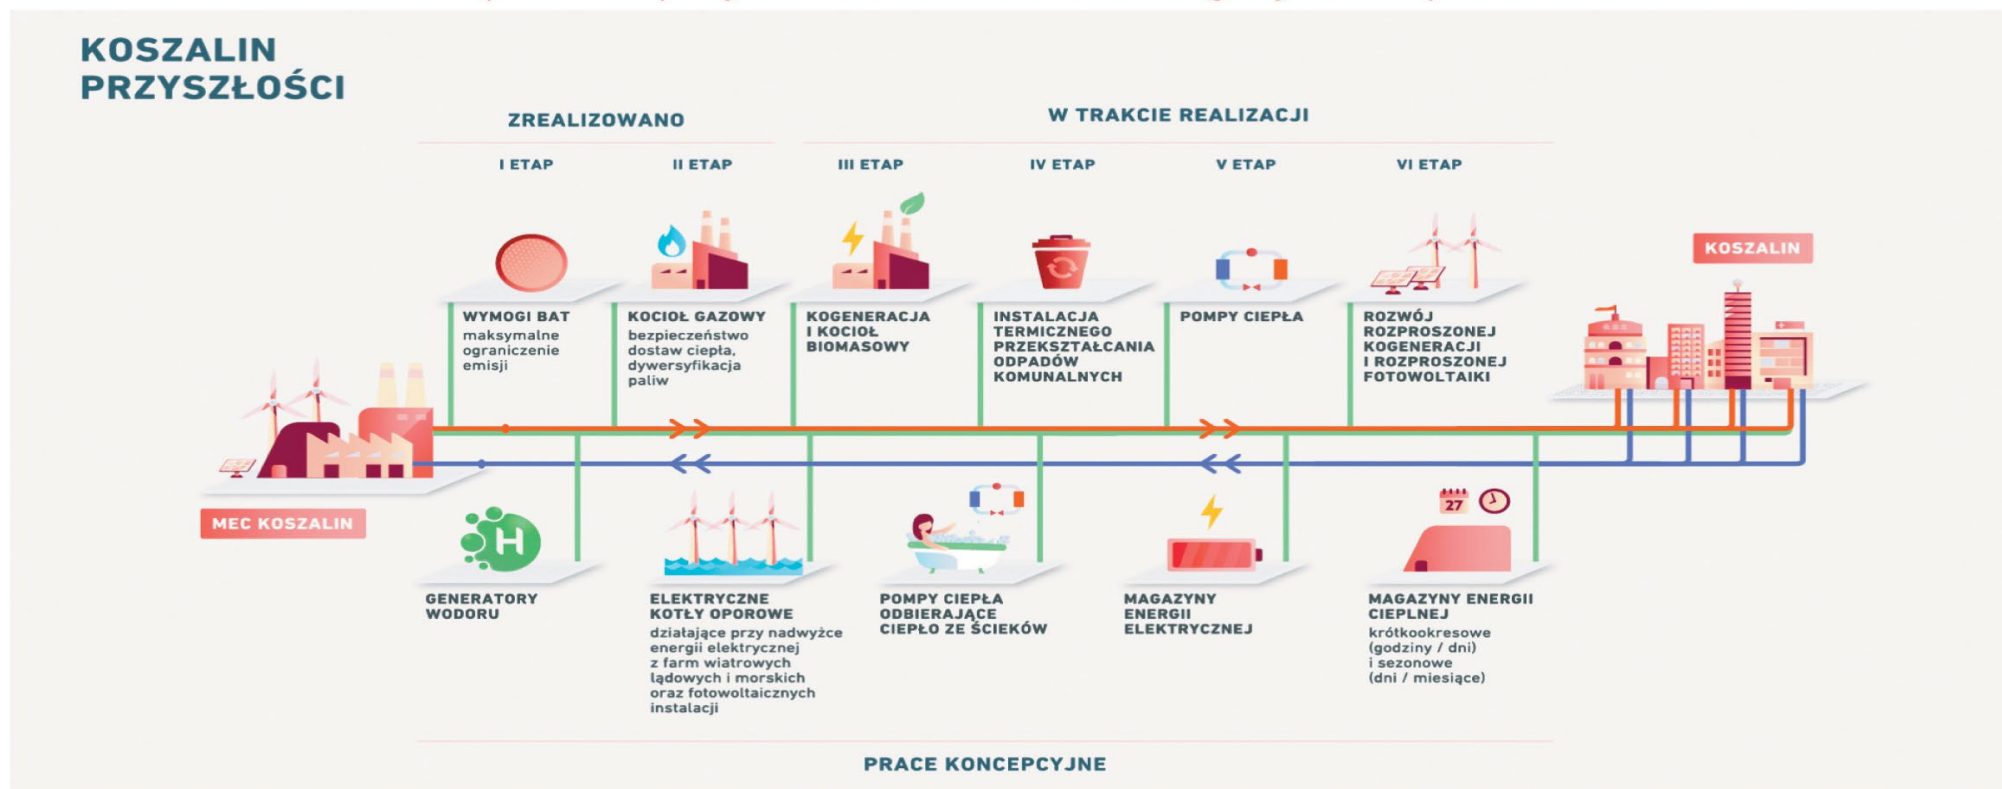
KOSZALIN PRZYSZŁOŚCI

ZREALIZOWANO

W TRAKCIE REALIZACJI

I ETAP

II ETAP

III ETAP

IV ETAP

V ETAP

VI ETAP

KOSZALIN

WYMOGI BAT
maksymalne ograniczenie emisji

KOCIOŁ GAZOWY
bezpieczeństwo dostaw ciepła, dywersyfikacja paliw

KOGENERACJA I KOCIOŁ BIOMASOWY

INSTALACJA TERMICZNEGO PRZEKSZTAŁCANIA ODPADÓW KOMUNALNYCH

POMPY CIEPŁA

ROZWÓJ ROZPROSZONEJ KOGENERACJI I ROZPROSZONEJ FOTOWOLTAIKI

MEC KOSZALIN

H

27

GENERATORY WODORU

ELEKTRYCZNE KOTŁY OPOROWE
działające przy nadwyżce energii elektrycznej z farm wiatrowych lądowych i morskich oraz fotowoltaicznych instalacji

POMPY CIEPŁA ODBIERAJĄCE CIEPŁO ZE ŚCIEKÓW

MAGAZYNY ENERGII ELEKTRYCZNEJ

MAGAZYNY ENERGII CIEPLNEJ
krótkookresowe (godziny / dni) i sezonowe (dni / miesiące)

PRACE KONCEPCYJNE